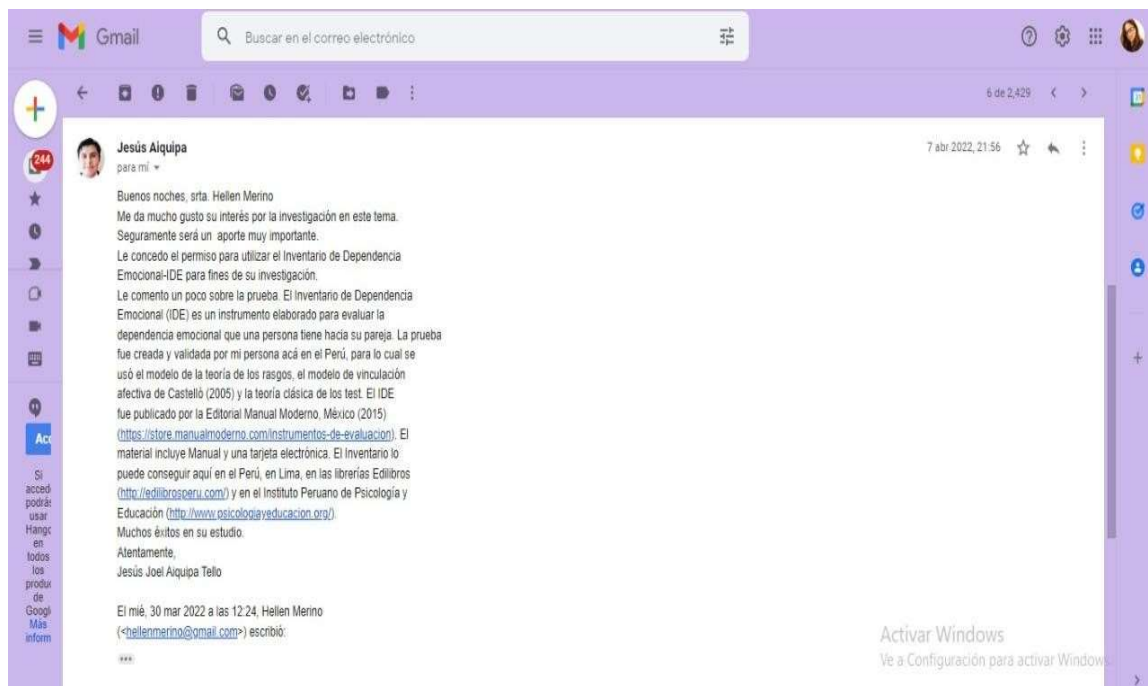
Gmail

Buscar en el correo electrónico

6 de 2,429

244

Acc

Si acced podrás usar Hangc en todos los produc de Googl Más inform

Jesús Alquipa
para mí

7 abr 2022, 21:56

Buenos noches, srta. Hellen Merino
Me da mucho gusto su interés por la investigación en este tema. Seguramente será un aporte muy importante.
Le concedo el permiso para utilizar el Inventario de Dependencia Emocional-IDE para fines de su investigación.
Le comento un poco sobre la prueba. El Inventario de Dependencia Emocional (IDE) es un instrumento elaborado para evaluar la dependencia emocional que una persona tiene hacia su pareja. La prueba fue creada y validada por mi persona acá en el Perú, para lo cual se usó el modelo de la teoría de los rasgos, el modelo de vinculación afectiva de Castelló (2005) y la teoría clásica de los test. El IDE fue publicado por la Editorial Manual Moderno, México (2015) (https://store.manualmoderno.com/instrumentos-de-evaluacion). El material incluye Manual y una tarjeta electrónica. El Inventario lo puede conseguir aquí en el Perú, en Lima, en las librerías Edilibros (http://edilibrosperu.com/) y en el Instituto Peruano de Psicología y Educación (http://www.psicologiayeducacion.org/).
Muchos éxitos en su estudio.
Atentamente,
Jesús Joel Aiquipa Tello

El mié, 30 mar 2022 a las 12:24, Hellen Merino (<hellenmerino@gmail.com>) escribió:

...

Activar Windows
Ve a Configuración para activar Window